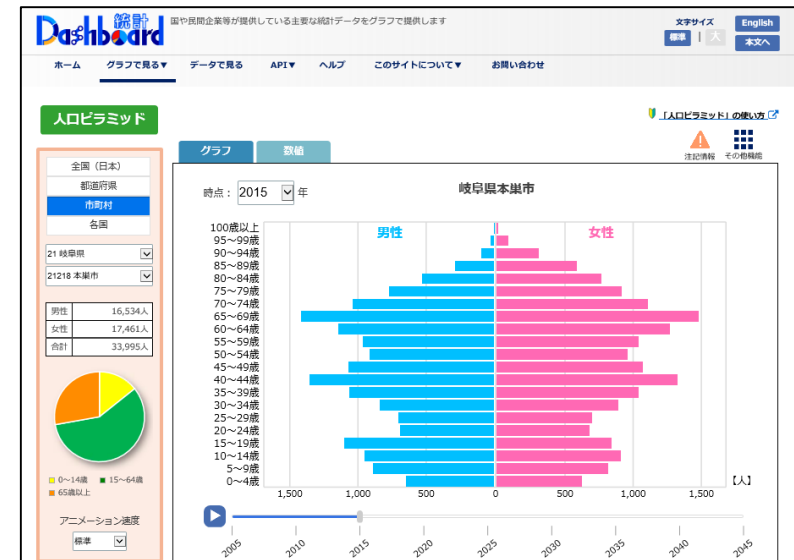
Dashboard 統計 国や民間企業等が提供している主要な統計データをグラフで提供します

文字サイズ 標準 大 English 本文へ

ホーム グラフで見る▼ データで見る API▼ ヘルプ このサイトについて▼ お問い合わせ

人口ピラミッド

「人口ピラミッド」の使い方

グラフ 数値

注記情報 その他機能

全国（日本）
都道府県
市町村
各国

21 岐阜県
21218 本巣市

| 男性 | 16,534人 |
|---|---|
| 女性 | 17,461人 |
| 合計 | 33,995人 |

0～14歳 15～64歳 65歳以上

アニメーション速度
標準

時点： 2015 年

岐阜県本巣市

男性 女性

100歳以上
95～99歳
90～94歳
85～89歳
80～84歳
75～79歳
70～74歳
65～69歳
60～64歳
55～59歳
50～54歳
45～49歳
40～44歳
35～39歳
30～34歳
25～29歳
20～24歳
15～19歳
10～14歳
5～9歳
0～4歳

1,500 1,000 500 0 500 1,000 1,500 【人】

2005 2010 2015 2020 2025 2030 2035 2040 2045